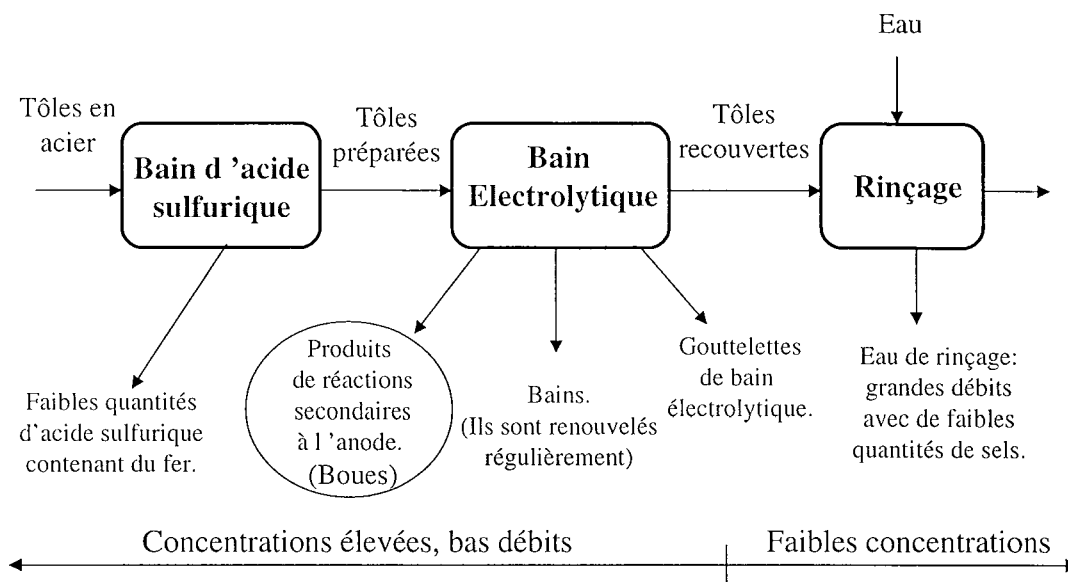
Eau

Tôles en acier

Bain d 'acide sulfurique

Tôles préparées

Bain Electrolytique

Tôles recouvertes

Rinçage

Faibles quantités d'acide sulfurique contenant du fer.

Produits de réactions secondaires à l 'anode. (Boues)

Bains. (Ils sont renouvelés régulièrement)

Gouttelettes de bain électrolytique.

Eau de rinçage: grandes débits avec de faibles quantités de sels.

Concentrations élevées, bas débits

Faibles concentrations